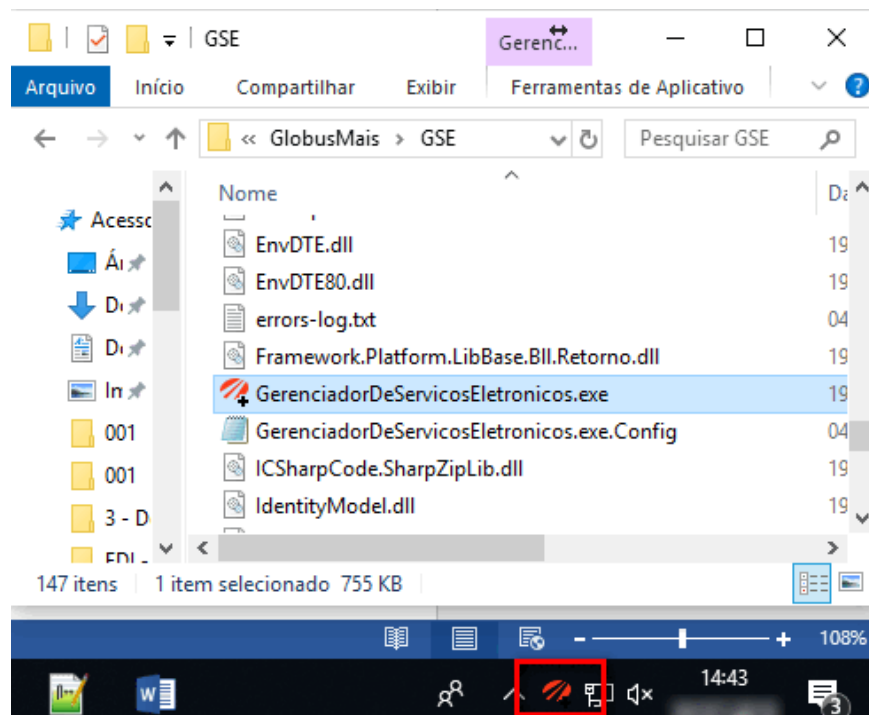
GSE

Gerenc...

Arquivo Início Compartilhar Exibir Ferramentas de Aplicativo

« GlobusMais > GSE

Pesquisar GSE

Acesso

Á

D

D

In

001

001

3 - D

EDI

Nome

Da

EnvDTE.dll 19

EnvDTE80.dll 19

errors-log.txt 04

Framework.Platform.LibBase.Bll.Retorno.dll 19

GerenciadorDeServicosEletronicos.exe 19

GerenciadorDeServicosEletronicos.exe.Config 04

ICSharpCode.SharpZipLib.dll 19

IdentityModel.dll 19

147 itens | 1 item selecionado 755 KB

108%

14:43

3